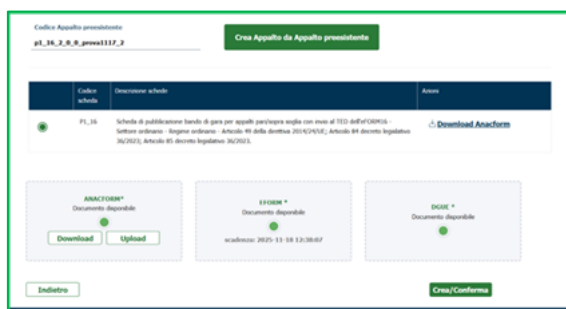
Codice Appalto preesistente

p1_16_2_0_0_prova1117_2

Crea Appalto da Appalto preesistente

| | Codice scheda | Descrizione schede | Azioni |
|---|---|---|---|
| | P1_16 | Scheda di publicazione bando di gara per appalti pari/sopra soglia con invio al TED dell'eFORM16 - Settore ordinario - Regime ordinario - Articolo 49 della direttiva 2014/24/UE; Articolo 84 decreto legislativo 36/2023; Articolo 85 decreto legislativo 36/2023. | Download Anacform |

ANACFORM*
Documento disponibile
Download Upload

EFORM *
Documento disponibile
scadenza: 2025-11-18 12:58:07

DGUE *
Documento disponibile

Indietro

Crea/Conferma